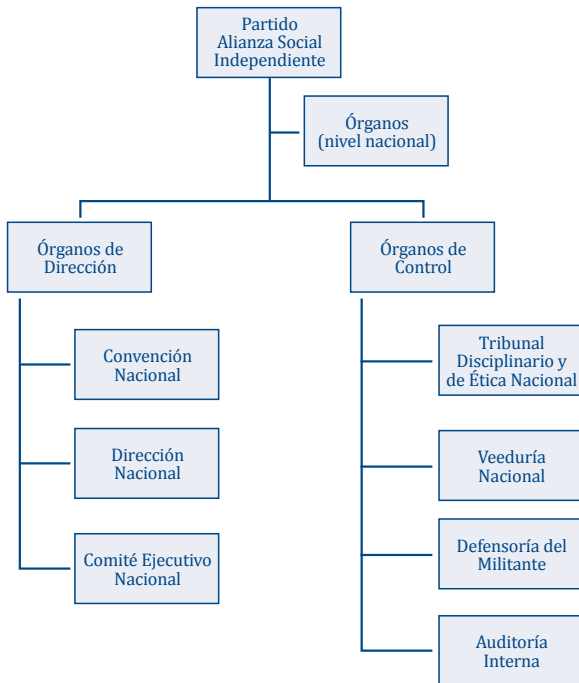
Partido Alianza Social Independiente

Órganos (nivel nacional)

Órganos de Dirección

Convención Nacional

Dirección Nacional

Comité Ejecutivo Nacional

Órganos de Control

Tribunal Disciplinario y de Ética Nacional

Veeduría Nacional

Defensoría del Militante

Auditoría Interna